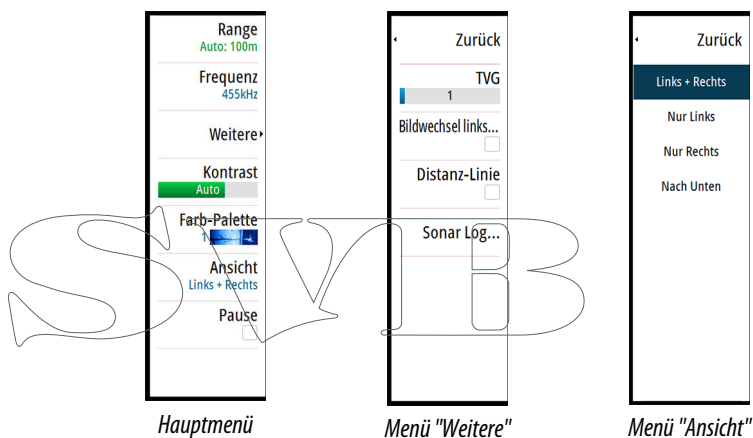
Range
Auto: 100m

Frequenz
455kHz

Weitere

Kontrast
Auto

Farb-Palette

Ansicht
Links + Rechts

Pause

Hauptmenü

Zurück

TVG
1

Bildwechsel links...

Distanz-Linie

Sonar Log...

Menü "Weitere"

Zurück

Links + Rechts

Nur Links

Nur Rechts

Nach Unten

Menü "Ansicht"

SVB